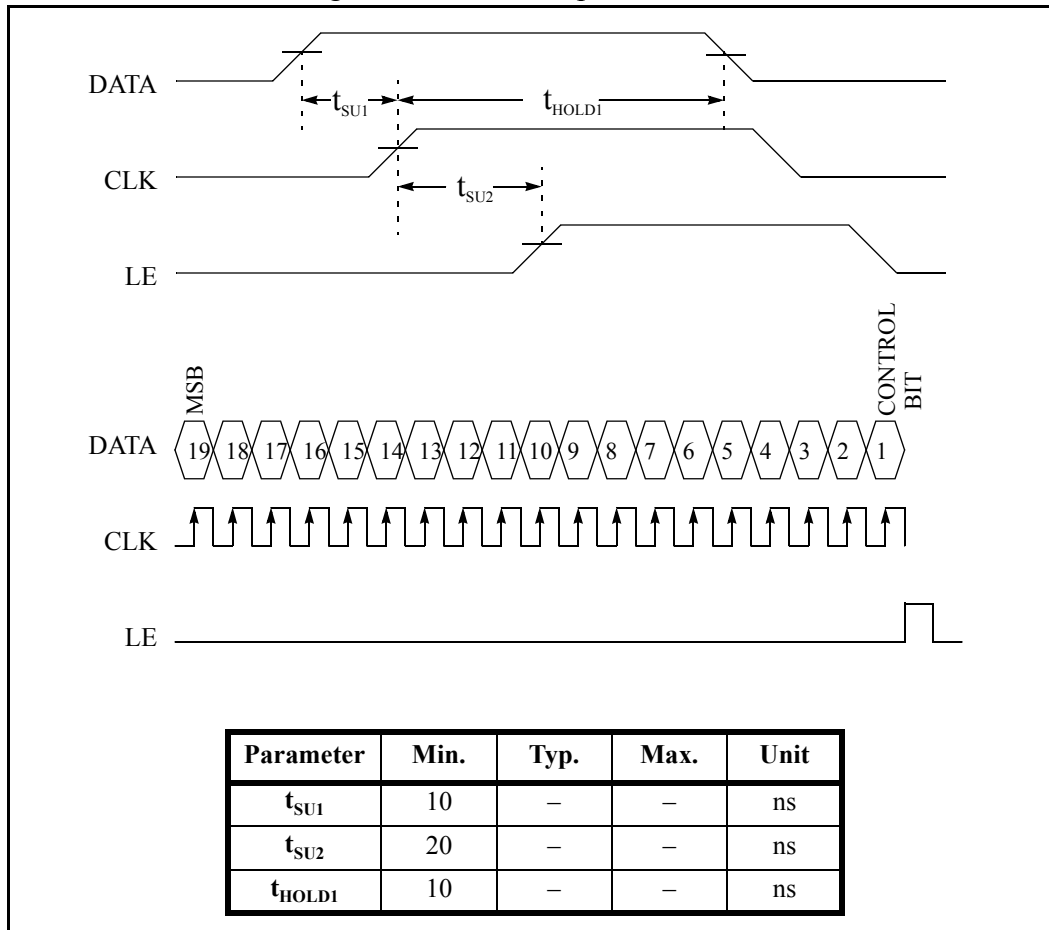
DATA

$t_{SU1}$

$t_{HOLD1}$

CLK

$t_{SU2}$

LE

MSB

CONTROL BIT

DATA 19 18 17 16 15 14 13 12 11 10 9 8 7 6 5 4 3 2 1

CLK

LE

| Parameter | Min. | Typ. | Max. | Unit |
|---|---|---|---|---|
| $t_{SU1}$ | 10 | – | – | ns |
| $t_{SU2}$ | 20 | – | – | ns |
| $t_{HOLD1}$ | 10 | – | – | ns |